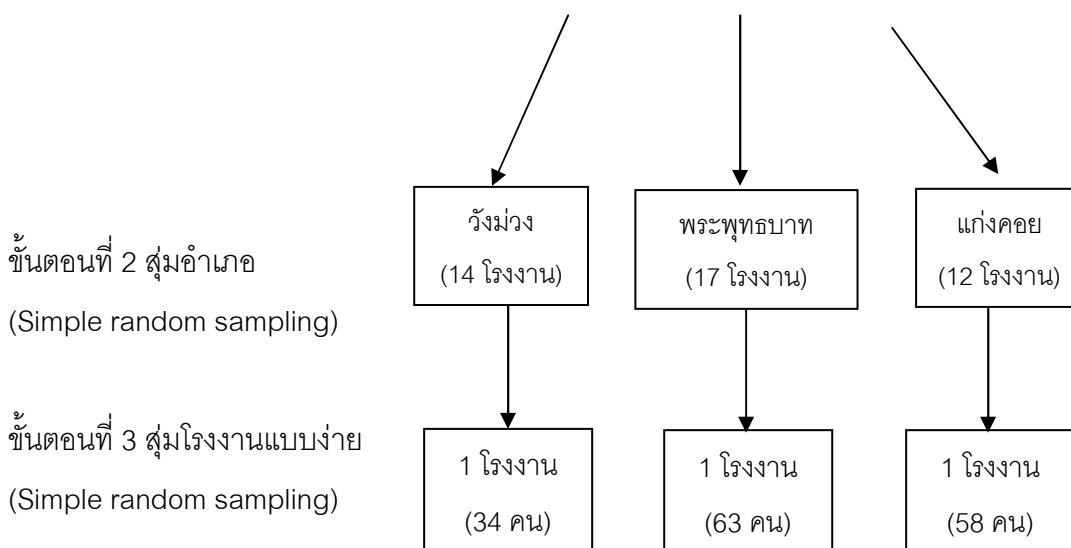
วังม่วง
(14 โรงงาน)

พระพุทธบาท
(17 โรงงาน)

แก่งคอย
(12 โรงงาน)

ขั้นตอนที่ 2 สุ่มอำเภอ
(Simple random sampling)

ขั้นตอนที่ 3 สุ่มโรงงานแบบง่าย
(Simple random sampling)

1 โรงงาน
(34 คน)

1 โรงงาน
(63 คน)

1 โรงงาน
(58 คน)